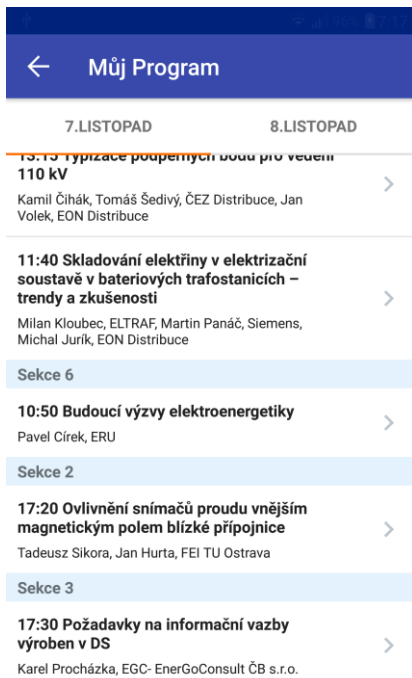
Můj Program

7.LISTOPAD

8.LISTOPAD

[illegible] 110 kV

Kamil Čihák, Tomáš Šedivý, ČEZ Distribuce, Jan Volek, EON Distribuce

11:40 Skladování elektřiny v elektrizační soustavě v bateriových trafostanicích – trendy a zkušenosti

Milan Kloubec, ELTRAF, Martin Panáč, Siemens, Michal Jurík, EON Distribuce

Sekce 6

10:50 Budoucí výzvy elektroenergetiky

Pavel Círek, ERU

Sekce 2

17:20 Ovlivnění snímačů proudu vnějším magnetickým polem blízké přípojnice

Tadeusz Sikora, Jan Hurta, FEI TU Ostrava

Sekce 3

17:30 Požadavky na informační vazby výroben v DS

Karel Procházka, EGC- EnerGoConsult ČB s.r.o.